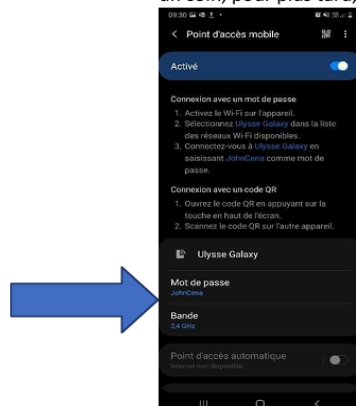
un coin, pour plus tard)

09:30

< Point d'accès mobile

Activé

Connexion avec un mot de passe

1. Activez le Wi-Fi sur l'appareil.
2. Sélectionnez Ulysse Galaxy dans la liste des réseaux Wi-Fi disponibles.
3. Connectez-vous à Ulysse Galaxy en saisissant JohnCena comme mot de passe.

Connexion avec un code QR

1. Ouvrez le code QR en appuyant sur la touche en haut de l'écran.
2. Scannez le code QR sur l'autre appareil.

Ulysse Galaxy

Mot de passe
JohnCena

Bande
2,4 GHz

Point d'accès automatique
Internet non disponible